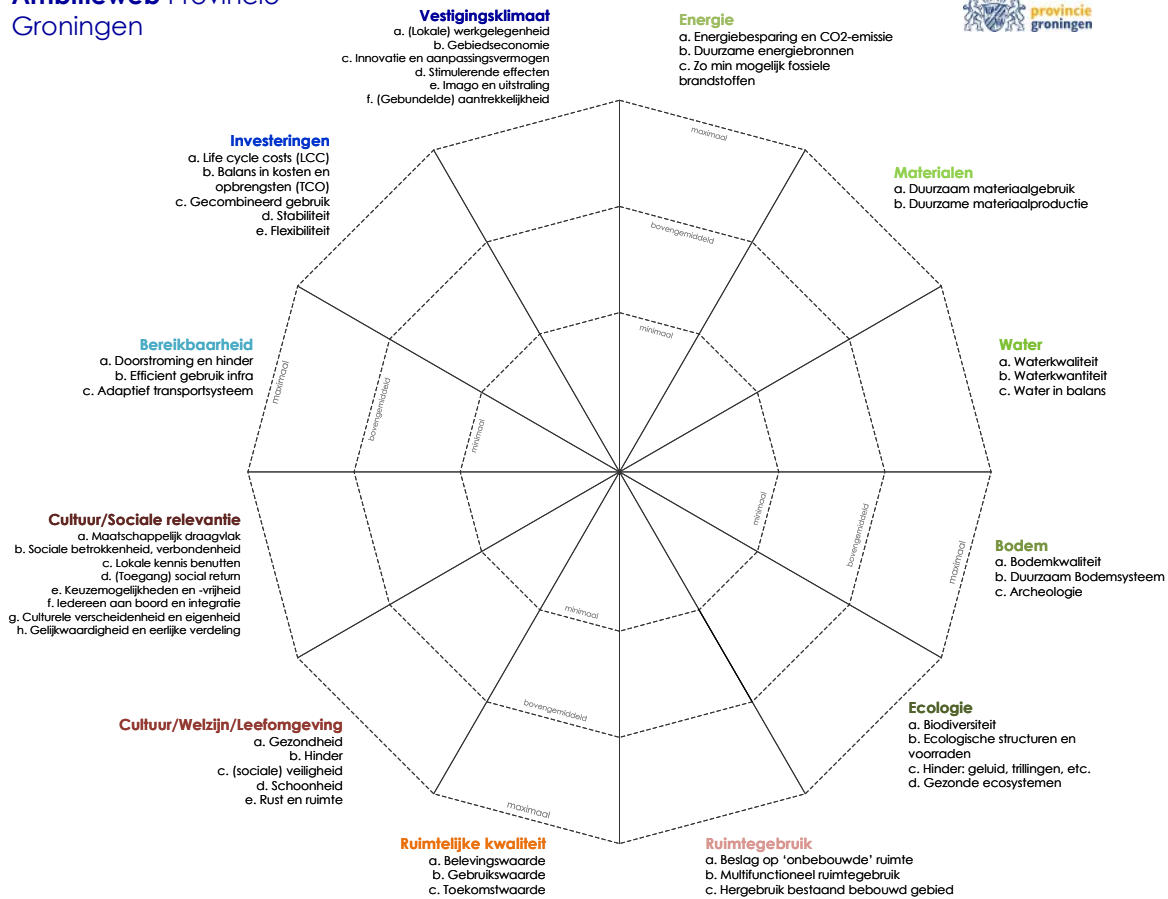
Ambitieweb Provincie Groningen

provincie groningen

Vestigingsklimaat
a. (Lokale) werkgelegenheid
b. Gebiedseconomie
c. Innovatie en aanpassingsvermogen
d. Stimulerende effecten
e. Imago en uitstraling
f. (Gebundelde) aantrekkelijkheid

Energie
a. Energiebesparing en CO2-emissie
b. Duurzame energiebronnen
c. Zo min mogelijk fossiele brandstoffen

Investeringen
a. Life cycle costs (LCC)
b. Balans in kosten en opbrengsten (TCO)
c. Gecombineerd gebruik
d. Stabiliteit
e. Flexibiliteit

Materialen
a. Duurzaam materiaalgebruik
b. Duurzame materiaalproductie

Bereikbaarheid
a. Doorstroming en hinder
b. Efficient gebruik infra
c. Adaptief transportsysteem

Water
a. Waterkwaliteit
b. Waterkwantiteit
c. Water in balans

Cultuur/Sociale relevantie
a. Maatschappelijk draagvlak
b. Sociale betrokkenheid, verbondenheid
c. Lokale kennis benutten
d. (Toegang) social return
e. Keuzemogelijkheden en -vrijheid
f. Iedereen aan boord en integratie
g. Culturele verscheidenheid en eigenheid
h. Gelijkwaardigheid en eerlijke verdeling

Bodem
a. Bodemkwaliteit
b. Duurzaam Bodemsysteem
c. Archeologie

Cultuur/Welzijn/Leefomgeving
a. Gezondheid
b. Hinder
c. (sociale) veiligheid
d. Schoonheid
e. Rust en ruimte

Ecologie
a. Biodiversiteit
b. Ecologische structuren en voorraden
c. Hinder: geluid, trillingen, etc.
d. Gezonde ecosystemen

Ruimtelijke kwaliteit
a. Belevingswaarde
b. Gebruikswaarde
c. Toekomstwaarde

Ruimtegebruik
a. Beslag op 'onbebouwde' ruimte
b. Multifunctioneel ruimtegebruik
c. Hergebruik bestaand bebouwd gebied

maximaal
bovengemiddeld
minimaal
maximaal
bovengemiddeld
minimaal
minimaal
bovengemiddeld
maximaal
minimaal
bovengemiddeld
maximaal